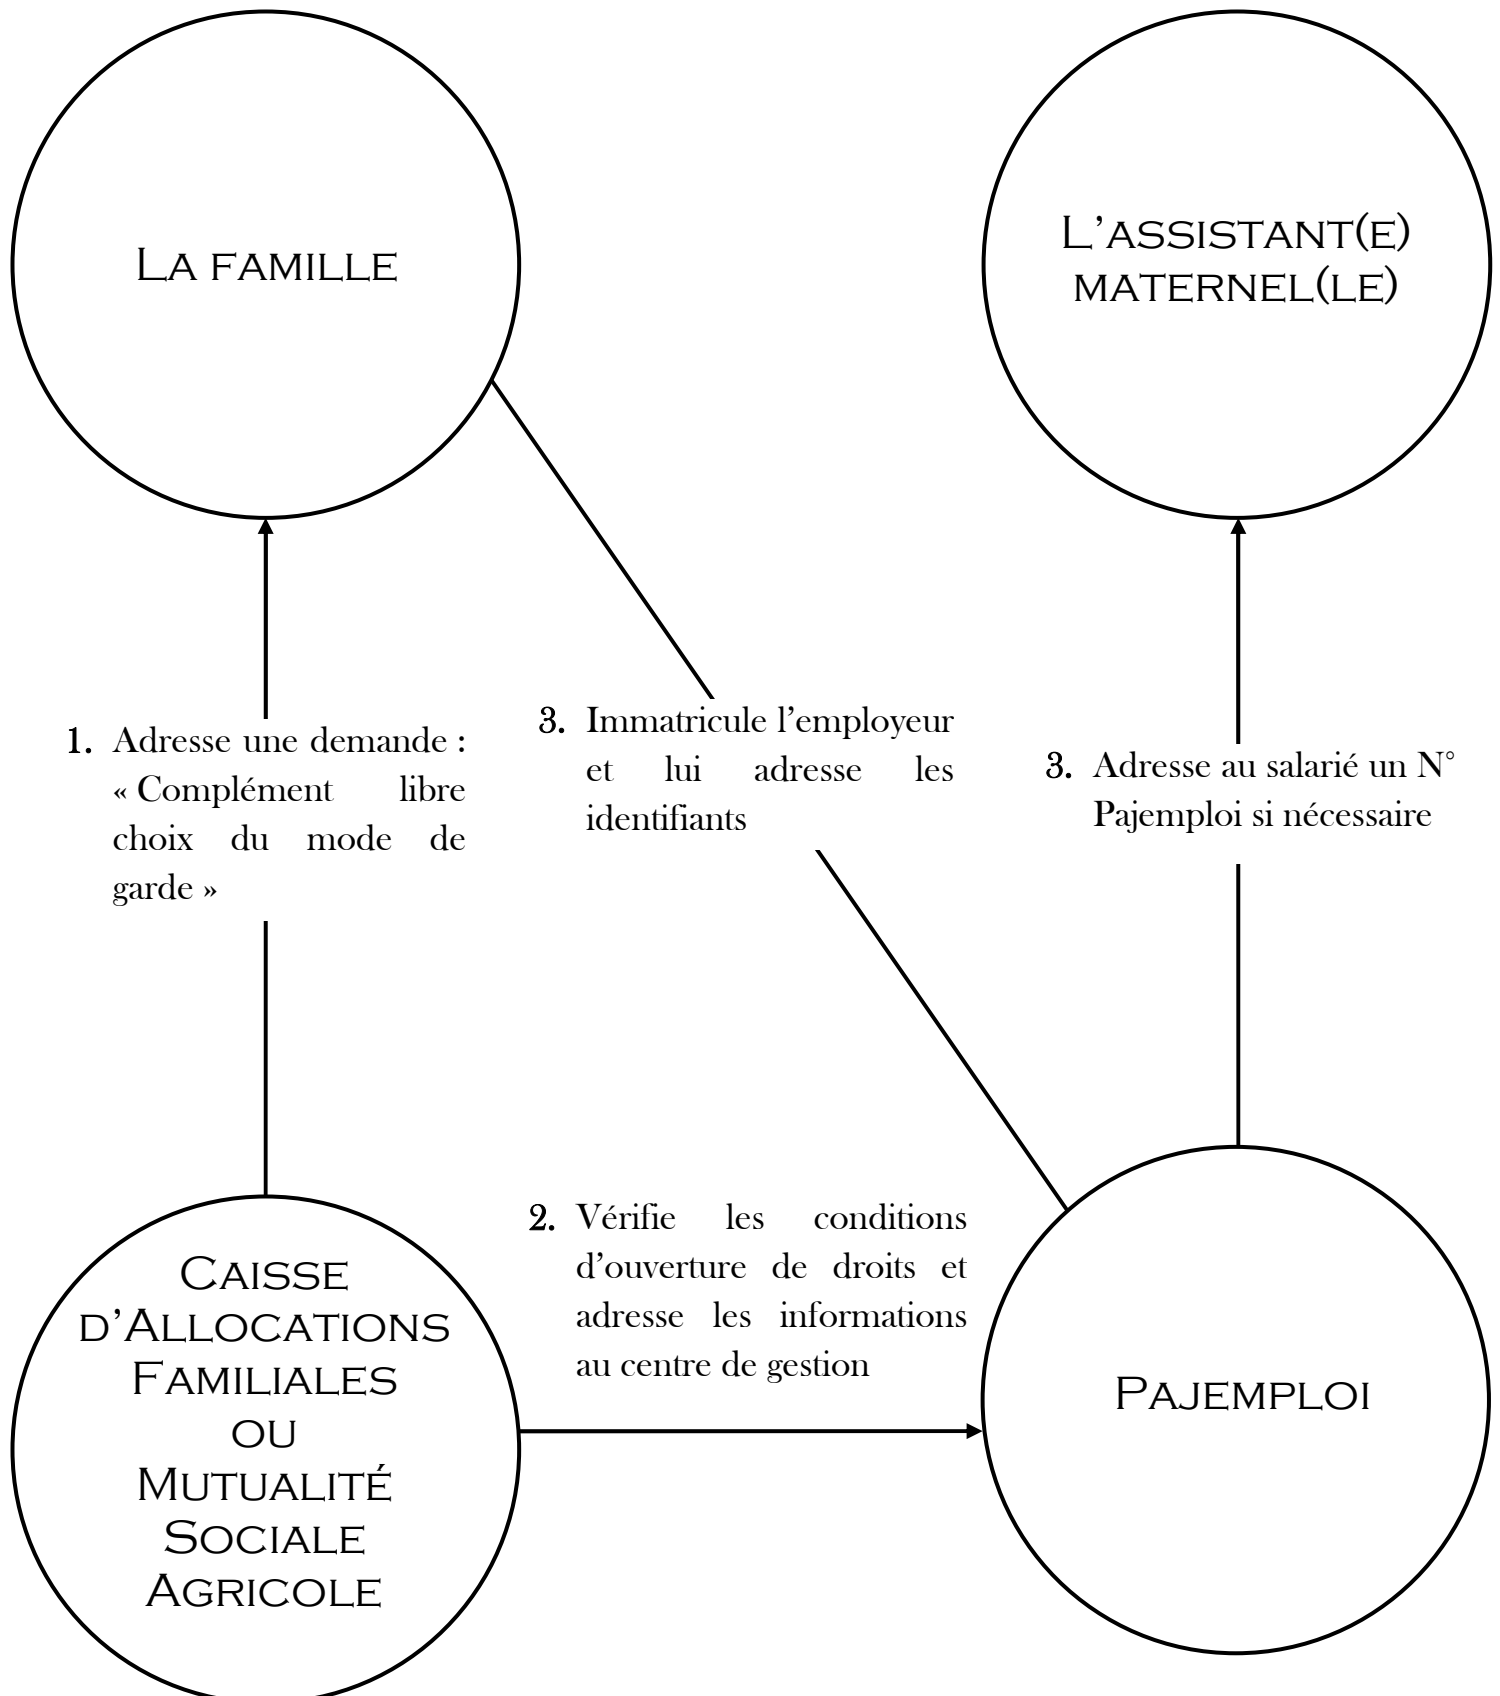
La famille

L'assistant(e) maternel(le)

1. Adresse une demande : « Complément libre choix du mode de garde »

3. Immatricule l'employeur et lui adresse les identifiants

3. Adresse au salarié un N° Pajemploi si nécessaire

2. Vérifie les conditions d'ouverture de droits et adresse les informations au centre de gestion

Caisse d'Allocations Familiales ou Mutualité Sociale Agricole

Pajemploi